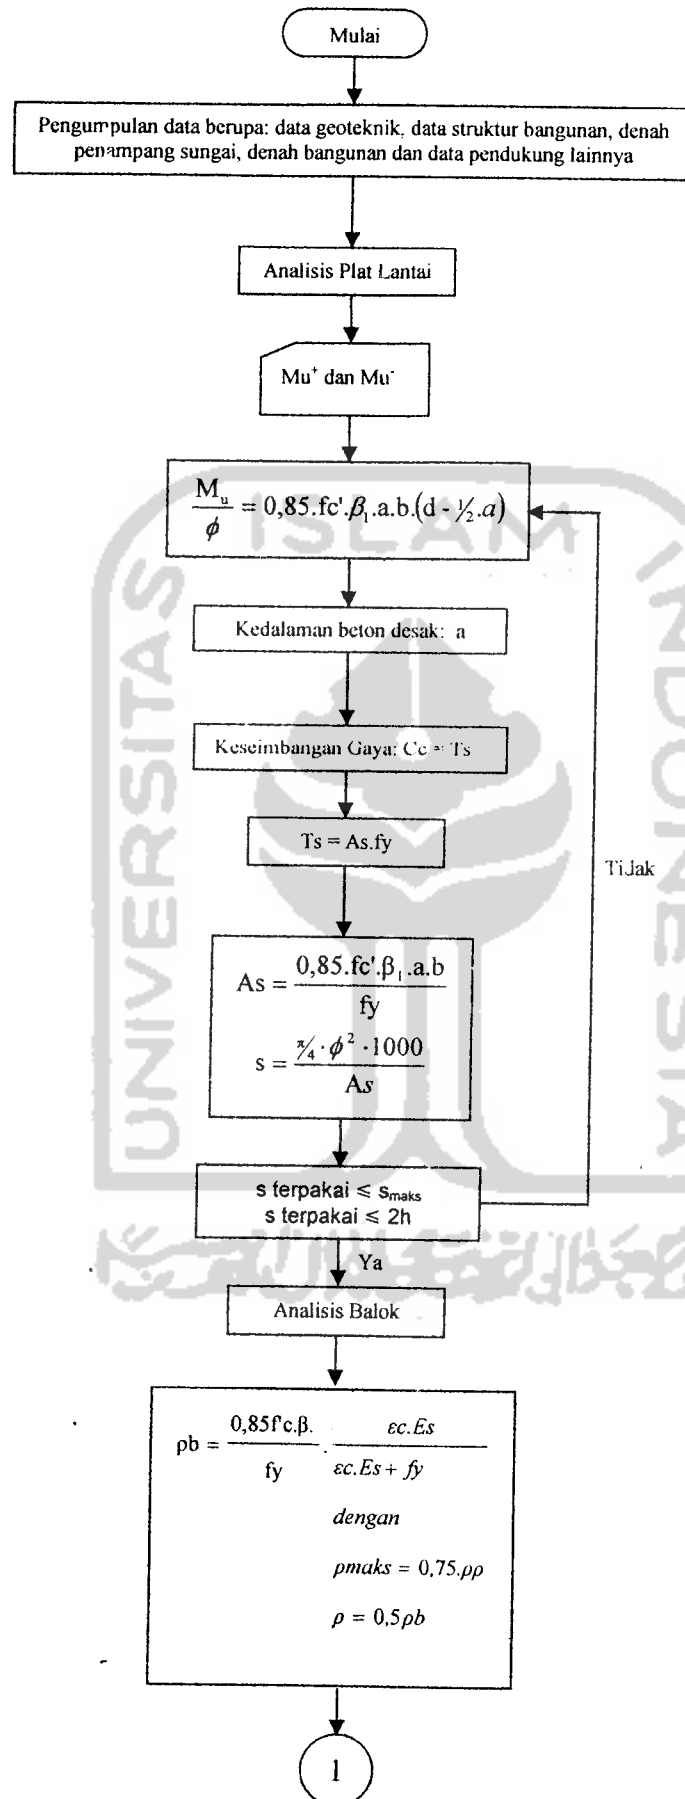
Mulai

Pengumpulan data berupa: data geoteknik, data struktur bangunan, denah penampang sungai, denah bangunan dan data pendukung lainnya

Analisis Plat Lantai

$Mu^+$ dan $Mu^-$

$\frac{M_u}{\phi} = 0,85.fc'.\beta_1.a.b.(d - \frac{1}{2}.a)$

Kedalaman beton desak: a

Keseimbangan Gaya: Cc = Ts

Ts = As.fy

$As = \frac{0,85.fc'.\beta_1.a.b}{fy}$

$s = \frac{\frac{\pi}{4} \cdot \phi^2 \cdot 1000}{As}$

Tidak

s terpakai $\leq s_{maks}$
s terpakai $\leq$ 2h

Ya

Analisis Balok

$\rho b = \frac{0,85f'c.\beta.}{fy} \cdot \frac{\varepsilon c.Es}{\varepsilon c.Es + fy}$

dengan

$\rho maks = 0,75.\rho\rho$

$\rho = 0,5\rho b$

1